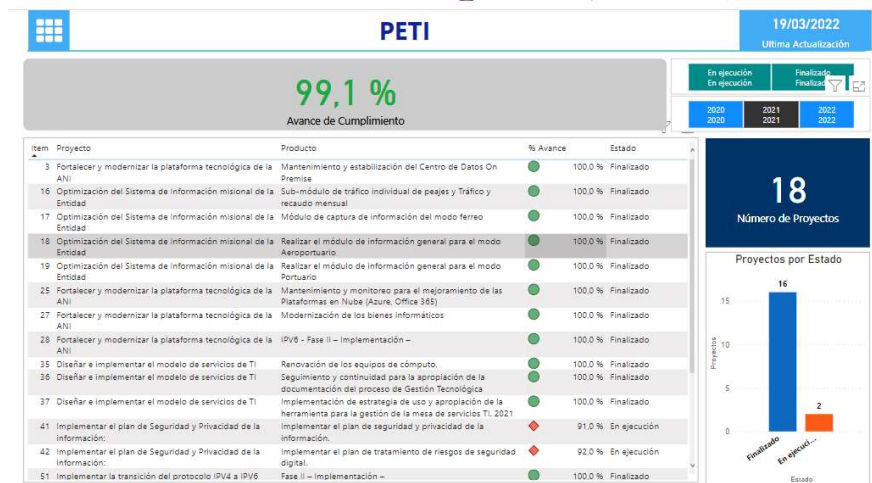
PETI

19/03/2022
Ultima Actualización

99,1 %
Avance de Cumplimiento

En ejecución
En ejecución

Finalizado
Finalizado

2020
2020

2021
2021

2022
2022

| Item | Proyecto | Producto | % Avance | Estado |
|---|---|---|---|---|
| 3 | Fortalecer y modernizar la plataforma tecnológica de la ANI | Mantenimiento y estabilización del Centro de Datos On Premise | 100,0 % | Finalizado |
| 16 | Optimización del Sistema de Información misional de la Entidad | Sub-módulo de tráfico individual de peajes y Tráfico y recaudo mensual | 100,0 % | Finalizado |
| 17 | Optimización del Sistema de Información misional de la Entidad | Módulo de captura de información del modo ferreo | 100,0 % | Finalizado |
| 18 | Optimización del Sistema de Información misional de la Entidad | Realizar el módulo de información general para el modo Aeroportuario | 100,0 % | Finalizado |
| 19 | Optimización del Sistema de Información misional de la Entidad | Realizar el módulo de información general para el modo Portuario | 100,0 % | Finalizado |
| 25 | Fortalecer y modernizar la plataforma tecnológica de la ANI | Mantenimiento y monitoreo para el mejoramiento de las Plataformas en Nube (Azure, Office 365) | 100,0 % | Finalizado |
| 27 | Fortalecer y modernizar la plataforma tecnológica de la ANI | Modernización de los bienes informáticos | 100,0 % | Finalizado |
| 28 | Fortalecer y modernizar la plataforma tecnológica de la ANI | IPV6 - Fase II – Implementación – | 100,0 % | Finalizado |
| 35 | Diseñar e implementar el modelo de servicios de TI | Renovación de los equipos de cómputo. | 100,0 % | Finalizado |
| 36 | Diseñar e implementar el modelo de servicios de TI | Seguimiento y continuidad para la apropiación de la documentación del proceso de Gestión Tecnológica | 100,0 % | Finalizado |
| 37 | Diseñar e implementar el modelo de servicios de TI | Implementación de estrategia de uso y apropiación de la herramienta para la gestión de la mesa de servicios TI, 2021 | 100,0 % | Finalizado |
| 41 | Implementar el plan de Seguridad y Privacidad de la información: | Implementar el plan de seguridad y privacidad de la información. | 91,0 % | En ejecución |
| 42 | Implementar el plan de Seguridad y Privacidad de la información: | Implementar el plan de tratamiento de riesgos de seguridad digital. | 92,0 % | En ejecución |
| 51 | Implementar la transición del protocolo IPV4 a IPV6 | Fase II – Implementación – | | |

18
Número de Proyectos

Proyectos por Estado
16
2
15
10
5
0
Proyectos
Finalizado
En ejecuci...
Estado